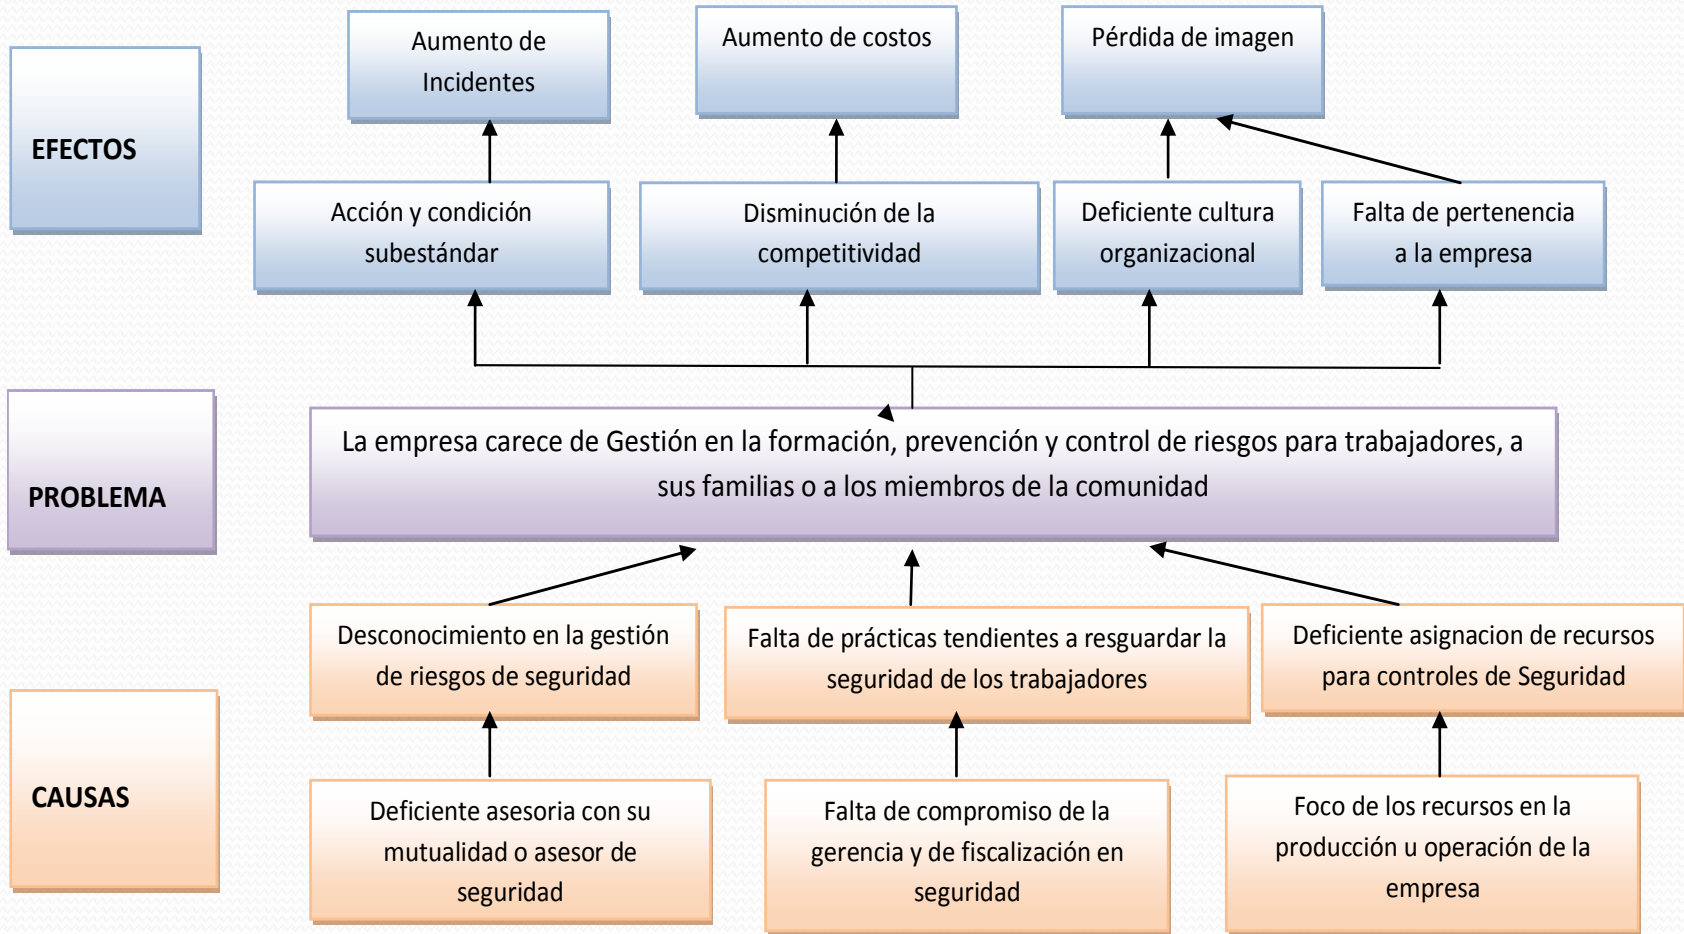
EFECTOS

Aumento de Incidentes

Aumento de costos

Pérdida de imagen

Acción y condición subestándar

Disminución de la competitividad

Deficiente cultura organizacional

Falta de pertenencia a la empresa

PROBLEMA

La empresa carece de Gestión en la formación, prevención y control de riesgos para trabajadores, a sus familias o a los miembros de la comunidad

Desconocimiento en la gestión de riesgos de seguridad

Falta de prácticas tendientes a resguardar la seguridad de los trabajadores

Deficiente asignacion de recursos para controles de Seguridad

CAUSAS

Deficiente asesoria con su mutualidad o asesor de seguridad

Falta de compromiso de la gerencia y de fiscalización en seguridad

Foco de los recursos en la producción u operación de la empresa